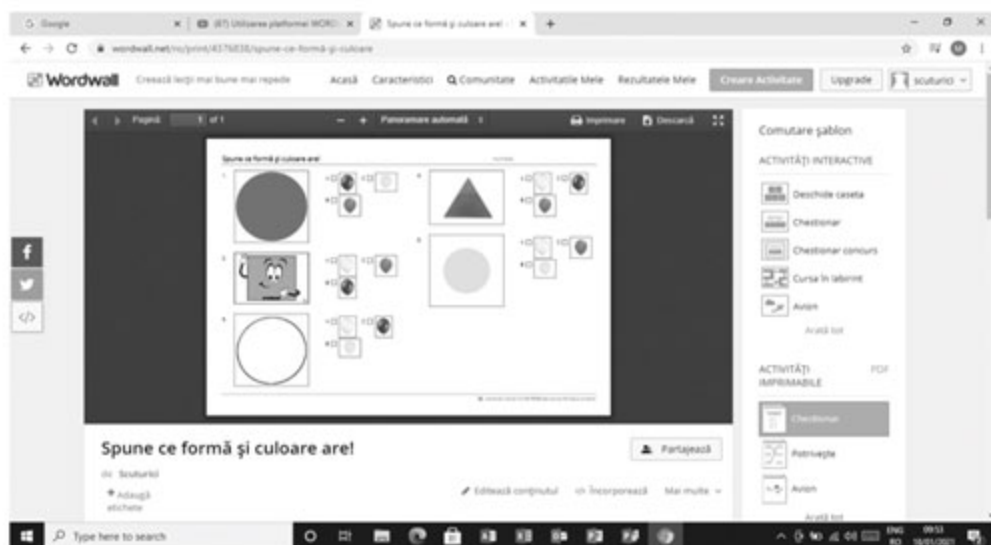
G Google | (87) Utilizarea platformei WORD | Spune ce formă și culoare are! | +

wordwall.net/ro/print/4376838/spune-ce-forma-si-culoare

Wordwall Creează lecții mai bune mai repede Acasă Caracteristici Comunitate Activitățile Mele Rezultatele Mele Creare Activitate Upgrade scuturici

Pagină 1 of 1 — + Panoramare automată Imprimare Descarcă

Spune ce formă și culoare are!

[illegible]

Comutare șablon

ACTIVITĂȚI INTERACTIVE

Deschide caseta

Chestionar

Chestionar concurs

Cursa în labirint

Avion

Arată tot

ACTIVITĂȚI IMPRIMABILE PDF

Chestionar

Potrivește

Avion

Arată tot

Spune ce formă și culoare are!

de Scuturici

Adaugă etichete

Partajează

Editează conținutul Încorporează Mai multe

Type here to search

ENG RO 09:53 16/01/2021